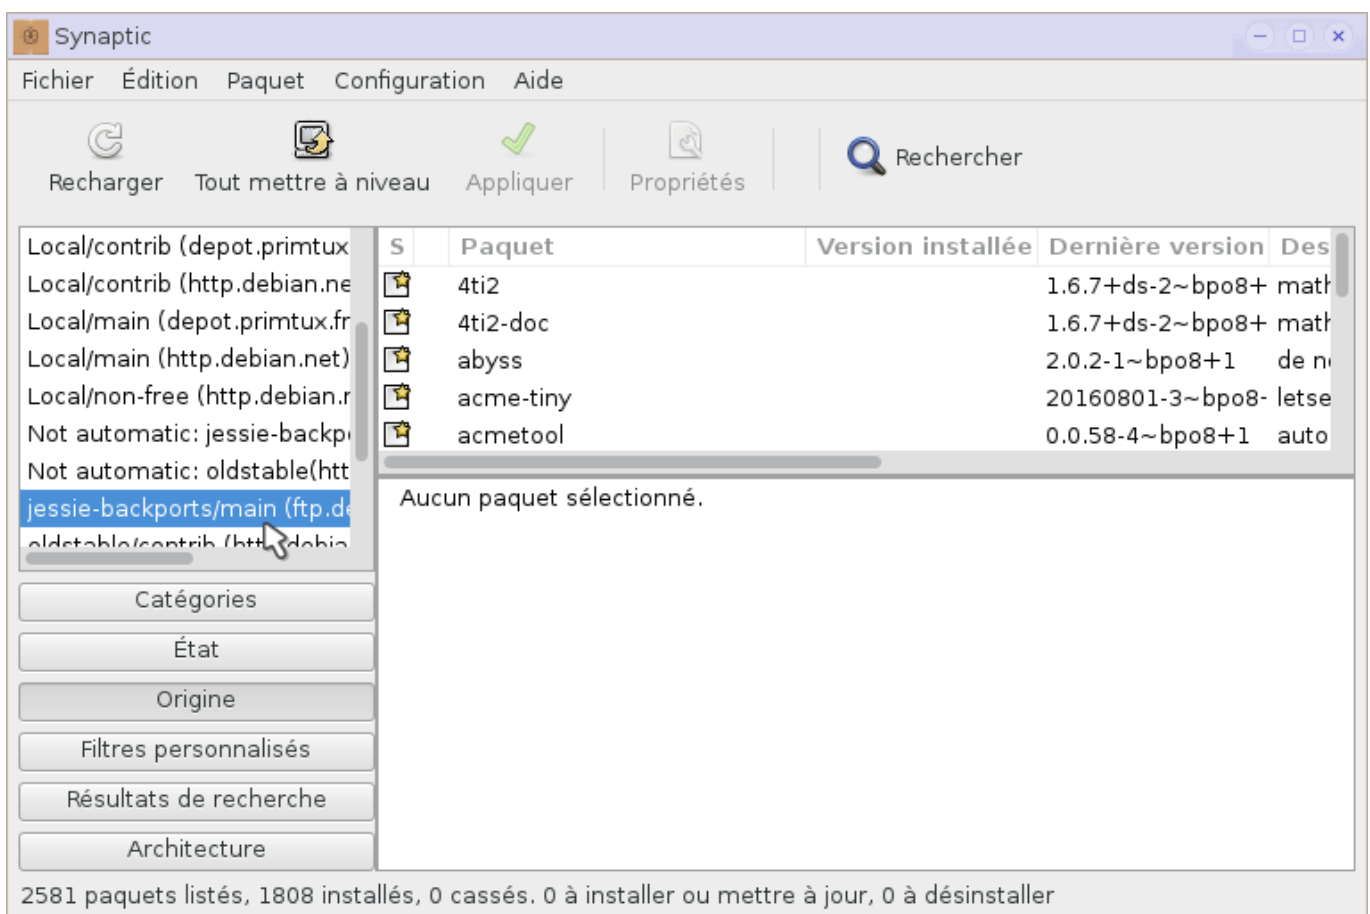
Synaptic

Fichier Édition Paquet Configuration Aide

Recharger Tout mettre à niveau Appliquer Propriétés Rechercher

Local/contrib (depot.primtux
Local/contrib (http.debian.ne
Local/main (depot.primtux.fr
Local/main (http.debian.net)
Local/non-free (http.debian.r
Not automatic: jessie-backp
Not automatic: oldstable(htt
jessie-backports/main (ftp.d
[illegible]

| S | Paquet | Version installée | Dernière version | Des |
|---|---|---|---|---|
| | 4ti2 | | 1.6.7+ds-2~bpo8+ | matl |
| | 4ti2-doc | | 1.6.7+ds-2~bpo8+ | matl |
| | abyss | | 2.0.2-1~bpo8+1 | de n |
| | acme-tiny | | 20160801-3~bpo8- | letse |
| | acmetool | | 0.0.58-4~bpo8+1 | auto |

Aucun paquet sélectionné.

Catégories
État
Origine
Filtres personnalisés
Résultats de recherche
Architecture

2581 paquets listés, 1808 installés, 0 cassés. 0 à installer ou mettre à jour, 0 à désinstaller